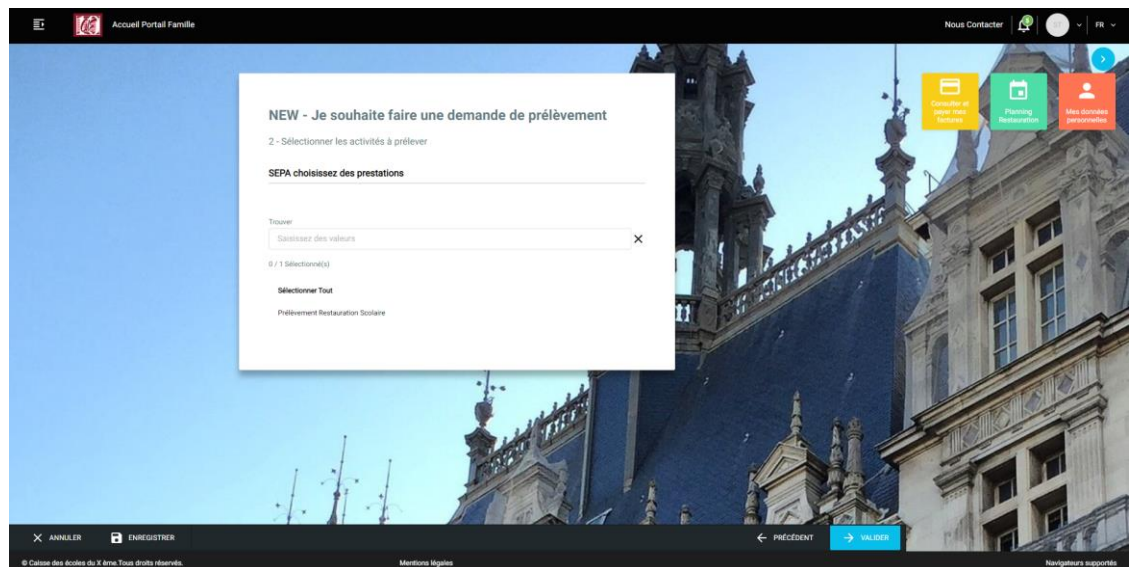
Accueil Portail Famille

Nous Contacter | FR

Consulter et payer mes factures

Planning Restauration

Mes données personnelles

NEW - Je souhaite faire une demande de prélèvement

2 - Sélectionner les activités à prélever

SEPA choisissez des prestations

Trouver

Saisissez des valeurs

0 / 1 Sélectionné(s)

Sélectionner Tout

Prélèvement Restauration Scolaire

ANNULER ENREGISTRER

PRÉCÉDENT VALIDER

© Caisse des écoles du X ème.Tous droits réservés.

Mentions légales

Navigateurs supportés